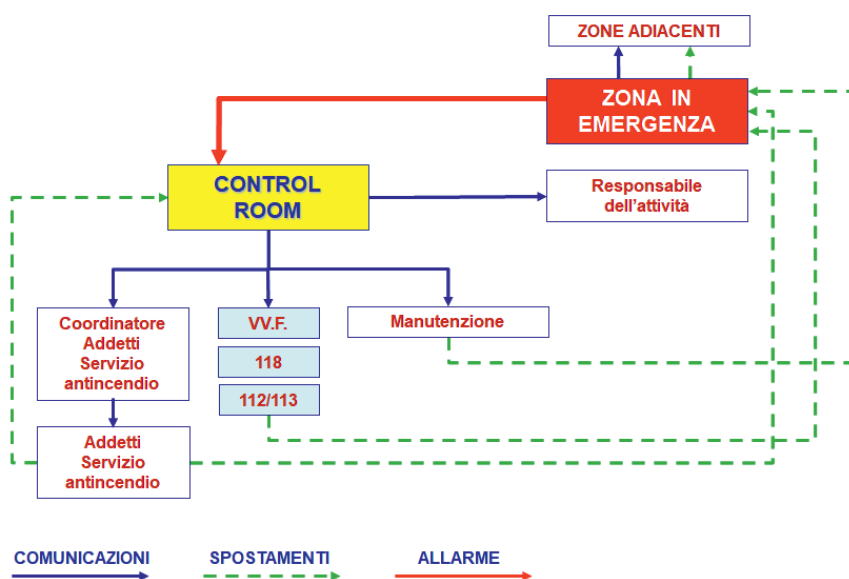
ZONE ADIACENTI

ZONA IN EMERGENZA

CONTROL ROOM

Responsabile dell'attività

Coordinatore Addetti Servizio antincendio

VV.F.

118

112/113

Manutenzione

Addetti Servizio antincendio

COMUNICAZIONI

SPOSTAMENTI

ALLARME